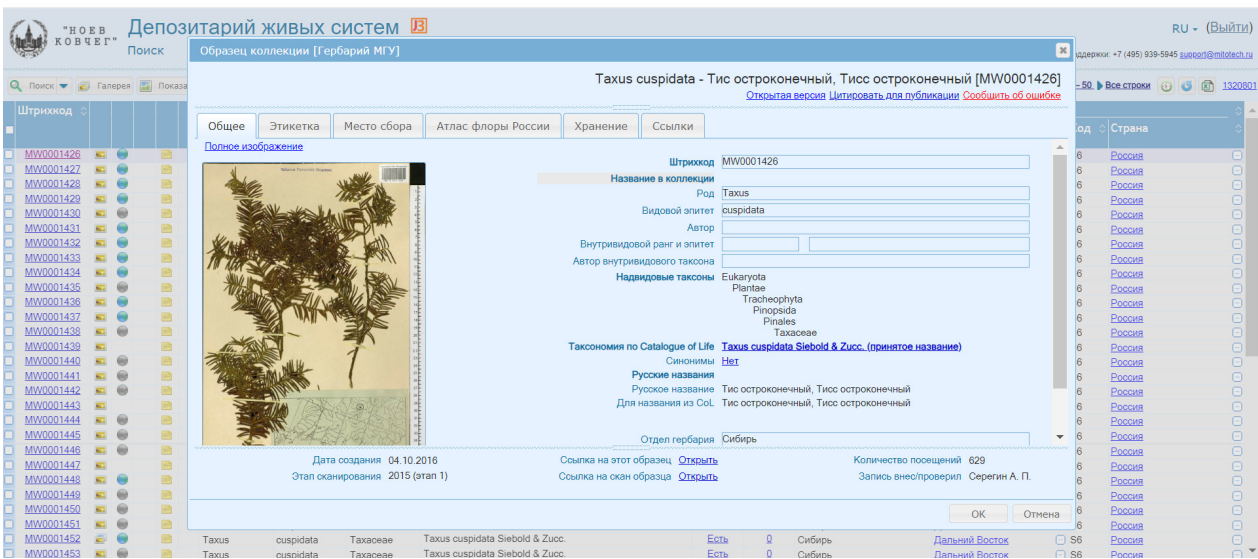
"НОЕВ КОВЧЕГ" Депозитарий живых систем

Поиск

RU - (Выйти)

ддержки: +7 (495) 939-5945 support@mitotech.ru

Поиск Галерея Показа

– 50 Все строки 1320801

Штрихкод

MW0001426
MW0001427
MW0001428
MW0001429
MW0001430
MW0001431
MW0001432
MW0001433
MW0001434
MW0001435
MW0001436
MW0001437
MW0001438
MW0001439
MW0001440
MW0001441
MW0001442
MW0001443
MW0001444
MW0001445
MW0001446
MW0001447
MW0001448
MW0001449
MW0001450
MW0001451
MW0001452
MW0001453

од Страна

Россия (×28)

Образец коллекции [Гербарий МГУ]

Taxus cuspidata - Тис остроконечный, Тисс остроконечный [MW0001426]

Открытая версия Цитировать для публикации Сообщить об ошибке

Общее | Этикетка | Место сбора | Атлас флоры России | Хранение | Ссылки

Полное изображение

Штрихкод MW0001426
Название в коллекции
Род Taxus
Видовой эпитет cuspidata
Автор
Внутривидовой ранг и эпитет
Автор внутривидового таксона
Надвидовые таксоны Eukaryota
Plantae
Tracheophyta
Pinopsida
Pinales
Taxaceae
Таксономия по Catalogue of Life Taxus cuspidata Siebold & Zucc. (принятое название)
Синонимы Нет
Русские названия
Русское название Тис остроконечный, Тисс остроконечный
Для названия из CoL Тис остроконечный, Тисс остроконечный
Отдел гербария Сибирь

Дата создания 04.10.2016
Этап сканирования 2015 (этап 1)
Ссылка на этот образец Открыть
Ссылка на скан образца Открыть
Количество посещений 629
Запись внес/проверил Серегин А. П.

OK Отмена

| Taxus | cuspidata | Taxaceae | Taxus cuspidata Siebold & Zucc. | Есть | 0 | Сибирь | Дальний Восток | S6 | Россия |
| Taxus | cuspidata | Taxaceae | Taxus cuspidata Siebold & Zucc. | Есть | 0 | Сибирь | Дальний Восток | S6 | Россия |